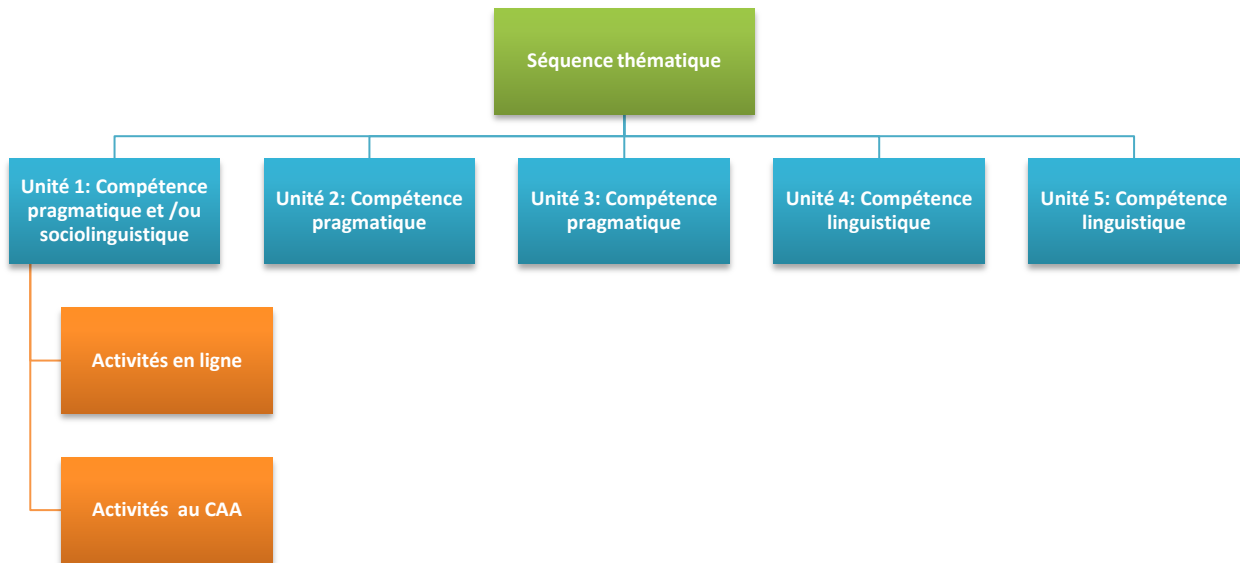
Séquence thématique

Unité 1: Compétence pragmatique et /ou sociolinguistique

Unité 2: Compétence pragmatique

Unité 3: Compétence pragmatique

Unité 4: Compétence linguistique

Unité 5: Compétence linguistique

Activités en ligne

Activités au CAA